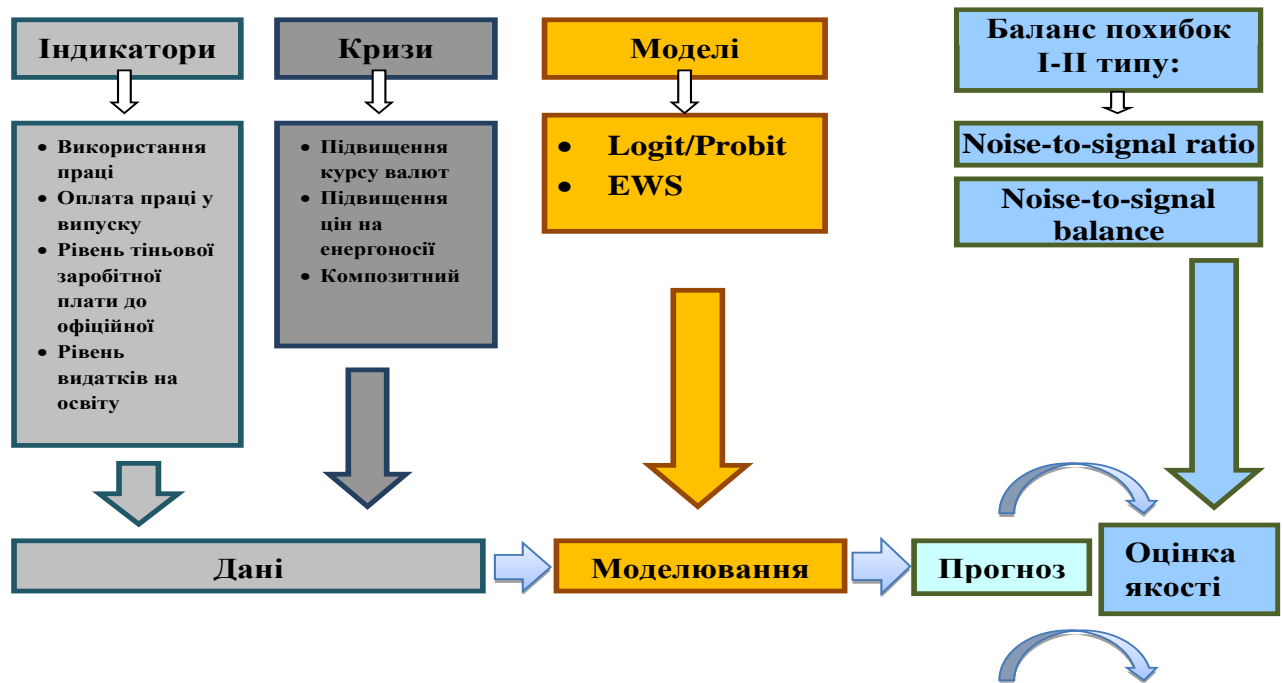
Індикатори

Кризи

Моделі

Баланс похибок I-II типу:

- Використання праці
- Оплата праці у випуску
- Рівень тіньової заробітної плати до офіційної
- Рівень видатків на освіту

- Підвищення курсу валют
- Підвищення цін на енергоносії
- Композитний

- Logit/Probit
- EWS

Noise-to-signal ratio

Noise-to-signal balance

Дані

Моделювання

Прогноз

Оцінка якості